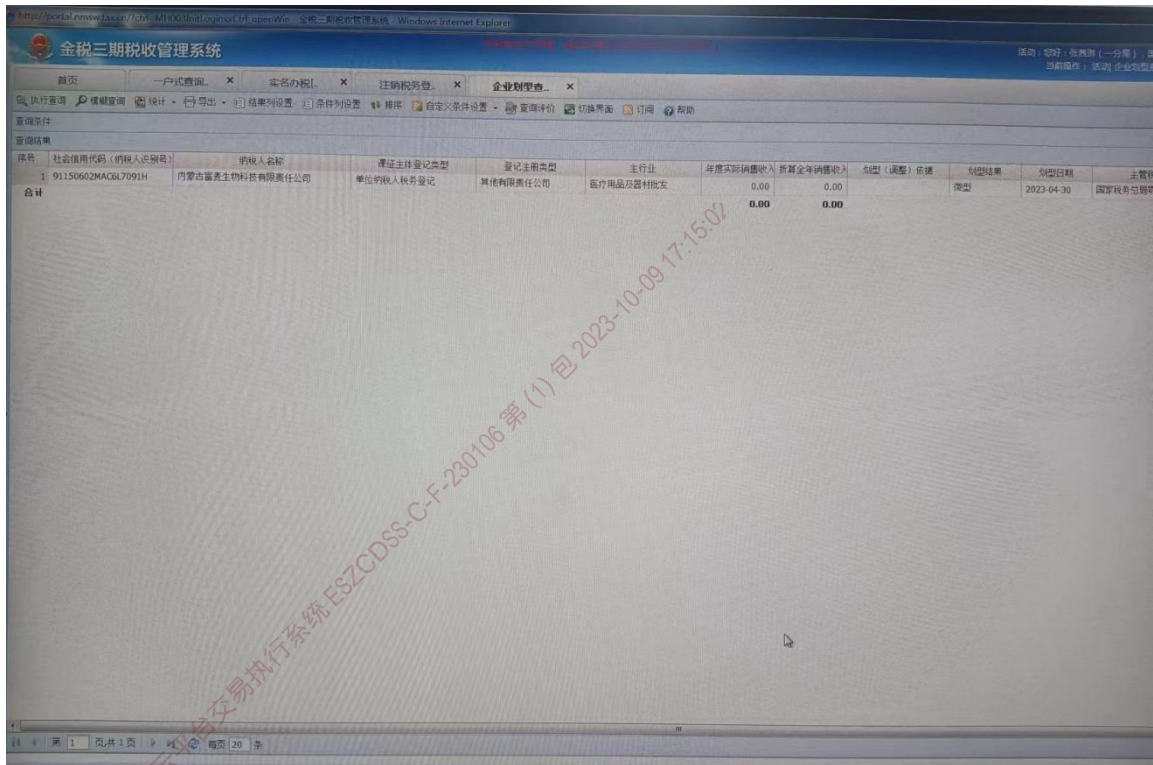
http://portal.nmswj.tax.cn/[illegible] - 金税三期税收管理系统 - Windows Internet Explorer

金税三期税收管理系统

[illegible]

活动：您好：张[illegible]（一分局）；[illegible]
当前操作：活动 企业划型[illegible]

首页 | 一户式查询.. × | 实名办税[.. × | 注销税务登.. × | 企业划型查.. ×

执行查询 模糊查询 统计 导出 结果列设置 条件列设置 排序 自定义条件设置 查询评价 切换界面 订阅 帮助

查询条件

查询结果

| 序号 | 社会信用代码（纳税人识别号） | 纳税人名称 | 课征主体登记类型 | 登记注册类型 | 主行业 | 年度实际销售收入 | 折算全年销售收入 | 划型（调整）依据 | 划型结果 | 划型日期 | 主管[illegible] |
|---|---|---|---|---|---|---|---|---|---|---|---|
| 1 | 91150602MAC6L7091H | 内蒙古富麦生物科技有限责任公司 | 单位纳税人税务登记 | 其他有限责任公司 | 医疗用品及器材批发 | 0.00 | 0.00 | | 微型 | 2023-04-30 | 国家税务总局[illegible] |
| 合计 | | | | | | 0.00 | 0.00 | | | | |

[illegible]交易执行系统ESZCDSS-C-F-230106第(1)包 2023-10-09 17:15:02

第 1 页,共 1 页 每页 20 条